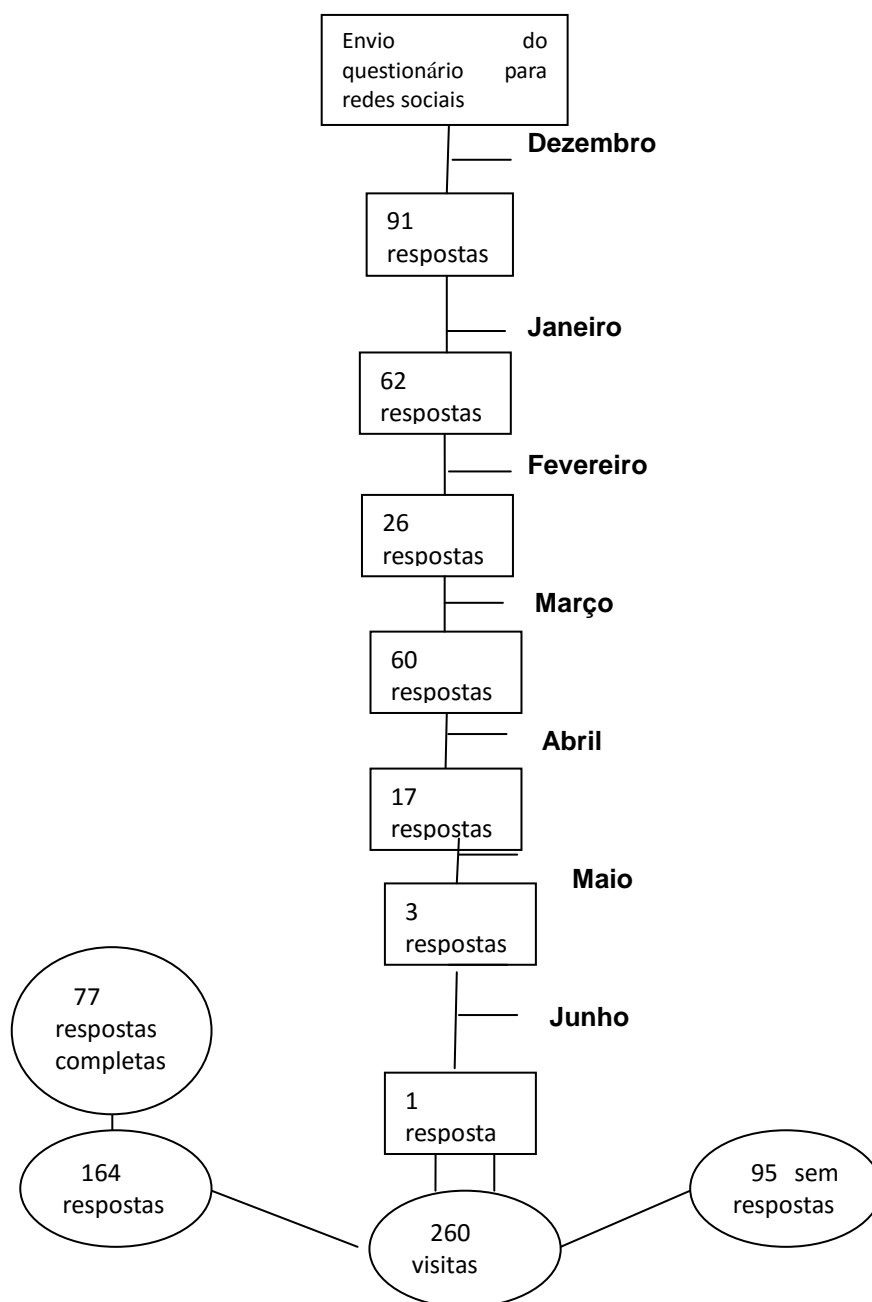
Envio do questionário para redes sociais

Dezembro

91 respostas

Janeiro

62 respostas

Fevereiro

26 respostas

Março

60 respostas

Abril

17 respostas

Maio

3 respostas

Junho

1 resposta

77 respostas completas

164 respostas

260 visitas

95 sem respostas